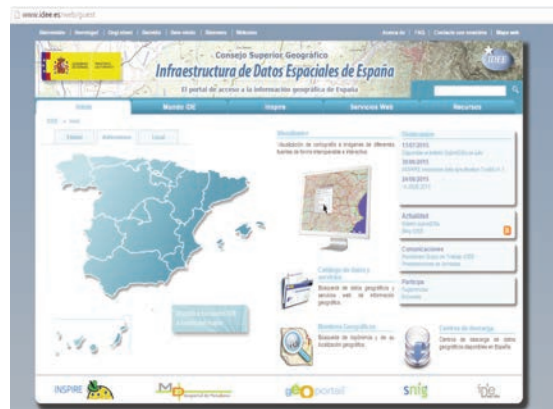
www.idee.es/web/guest

Consejo Superior Geográfico
Infraestructura de Datos Espaciales de España
El portal de acceso a la información geográfica de España

IDEE

Inicio | Mundo IDE | Inspire | Servicios Web | Recursos

Visualizador
Visualización de cartografía e imágenes de diferentes fuentes de forma interoperable e interactiva

Catálogo de datos y servicios
Búsqueda de datos geográficos y servicios web de información geográfica.

Nomenclátor Geográfico
Búsqueda de toponimia y de su localización geográfica.

Centros de descarga
Centros de descarga de datos geográficos disponibles en España

Novedades

Actualidad

Comunicaciones

Participa

INSPIRE

geoportal

snig

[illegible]